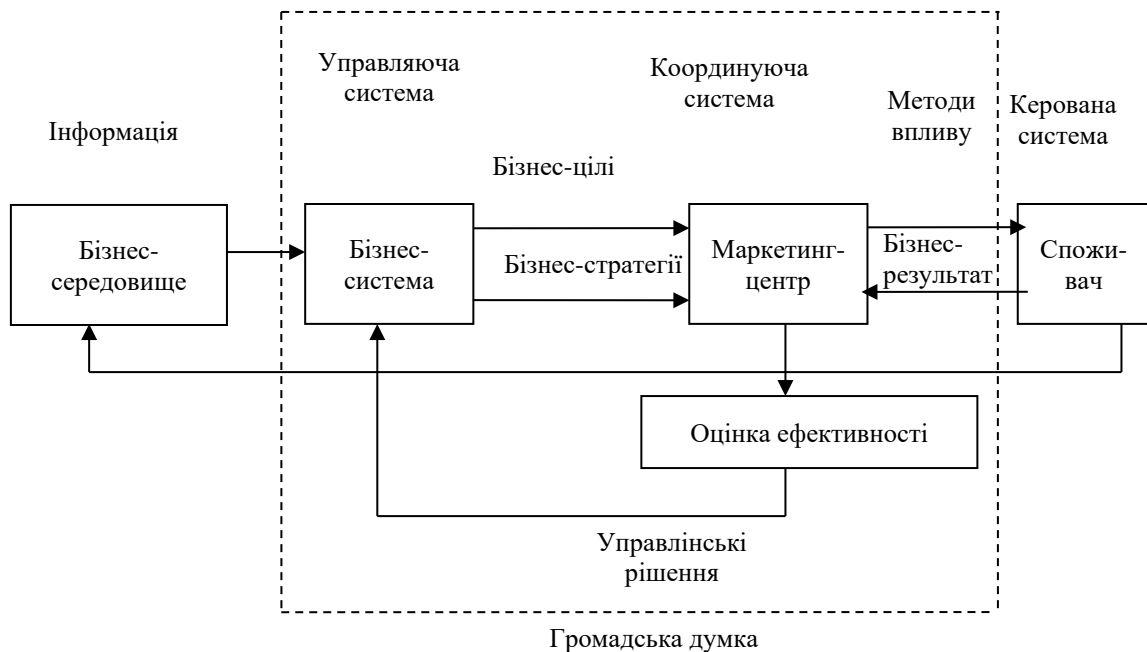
Управляюча система

Координуюча система

Методи впливу

Керована система

Інформація

Бізнес-цілі

Бізнес-середовище

Бізнес-система

Бізнес-стратегії

Маркетинг-центр

Бізнес-результат

Споживач

Оцінка ефективності

Управлінські рішення

Громадська думка